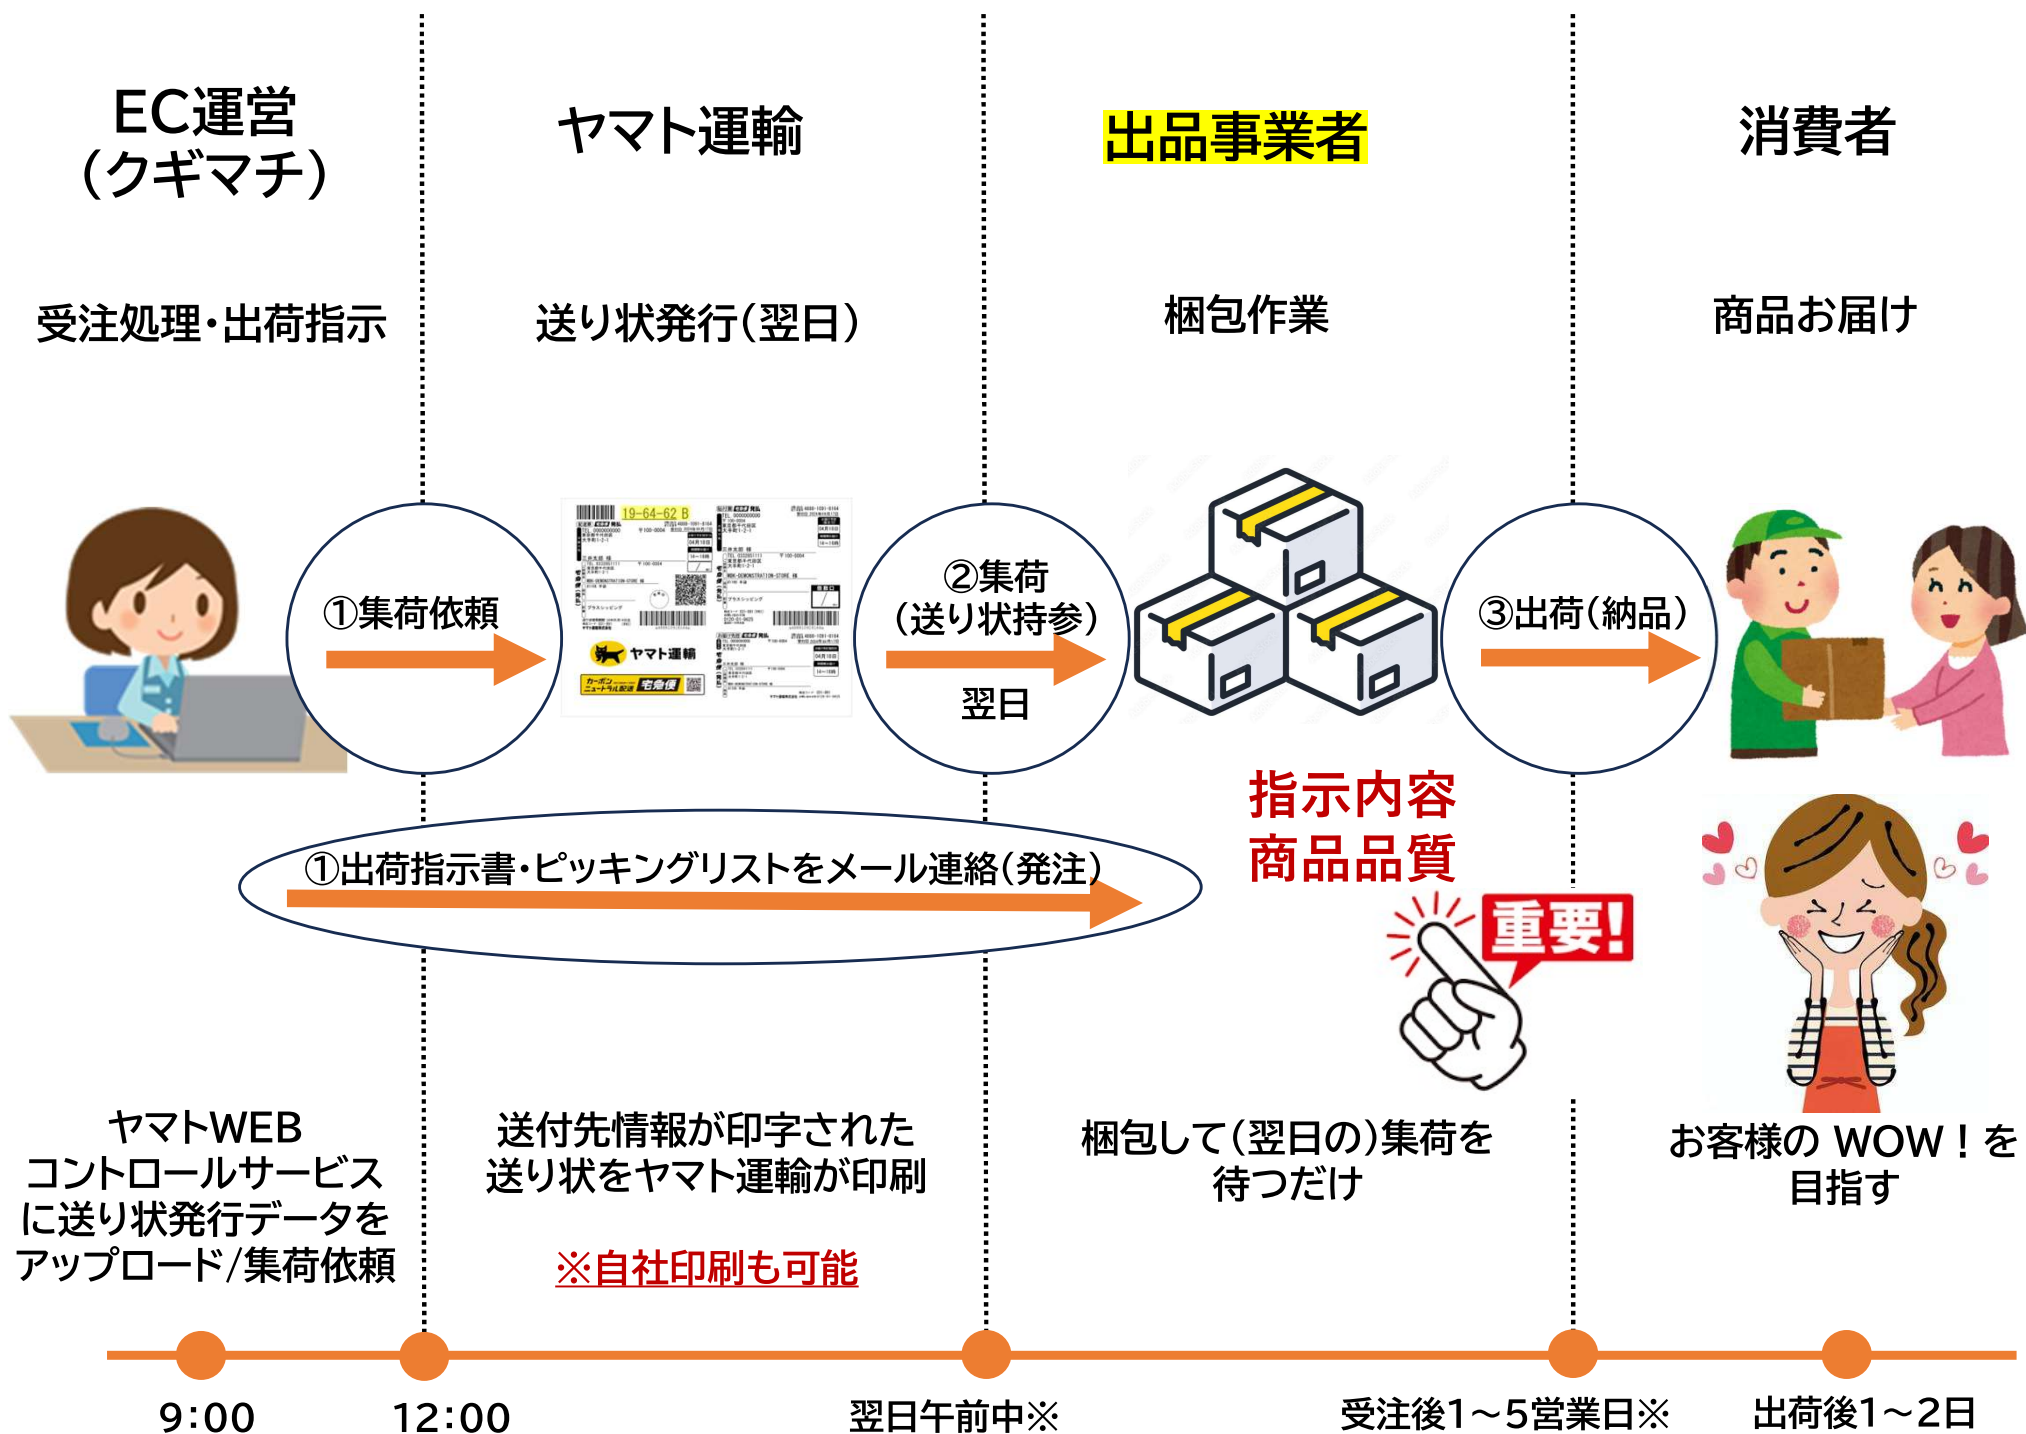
EC運営
（クギマチ）

ヤマト運輸

出品事業者

消費者

受注処理・出荷指示

送り状発行（翌日）

梱包作業

商品お届け

①集荷依頼

19-64-62 B

ヤマト運輸

宅急便

②集荷
（送り状持参）

翌日

③出荷（納品）

指示内容
商品品質

①出荷指示書・ピッキングリストをメール連絡（発注）

重要!

ヤマトWEB
コントロールサービス
に送り状発行データを
アップロード/集荷依頼

送付先情報が印字された
送り状をヤマト運輸が印刷

※自社印刷も可能

梱包して（翌日の）集荷を
待つだけ

お客様の WOW！を
目指す

9:00

12:00

翌日午前中※

受注後1～5営業日※

出荷後1～2日